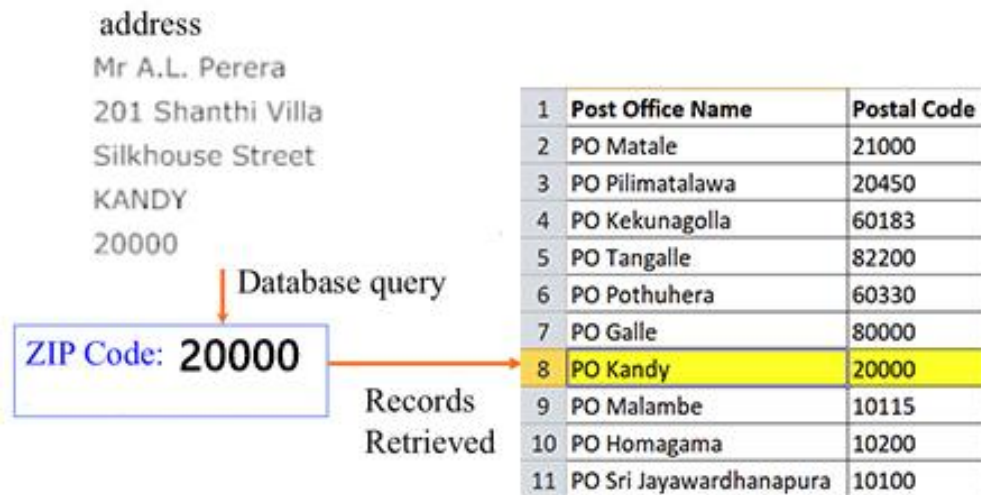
address
Mr A.L. Perera
201 Shanthi Villa
Silkhouse Street
KANDY
20000

Database query

ZIP Code: 20000

Records Retrieved

| 1 | Post Office Name | Postal Code |
|---|---|---|
| 2 | PO Matale | 21000 |
| 3 | PO Pilimatalawa | 20450 |
| 4 | PO Kekunagolla | 60183 |
| 5 | PO Tangalle | 82200 |
| 6 | PO Pothuhera | 60330 |
| 7 | PO Galle | 80000 |
| 8 | PO Kandy | 20000 |
| 9 | PO Malambe | 10115 |
| 10 | PO Homagama | 10200 |
| 11 | PO Sri Jayawardhanapura | 10100 |